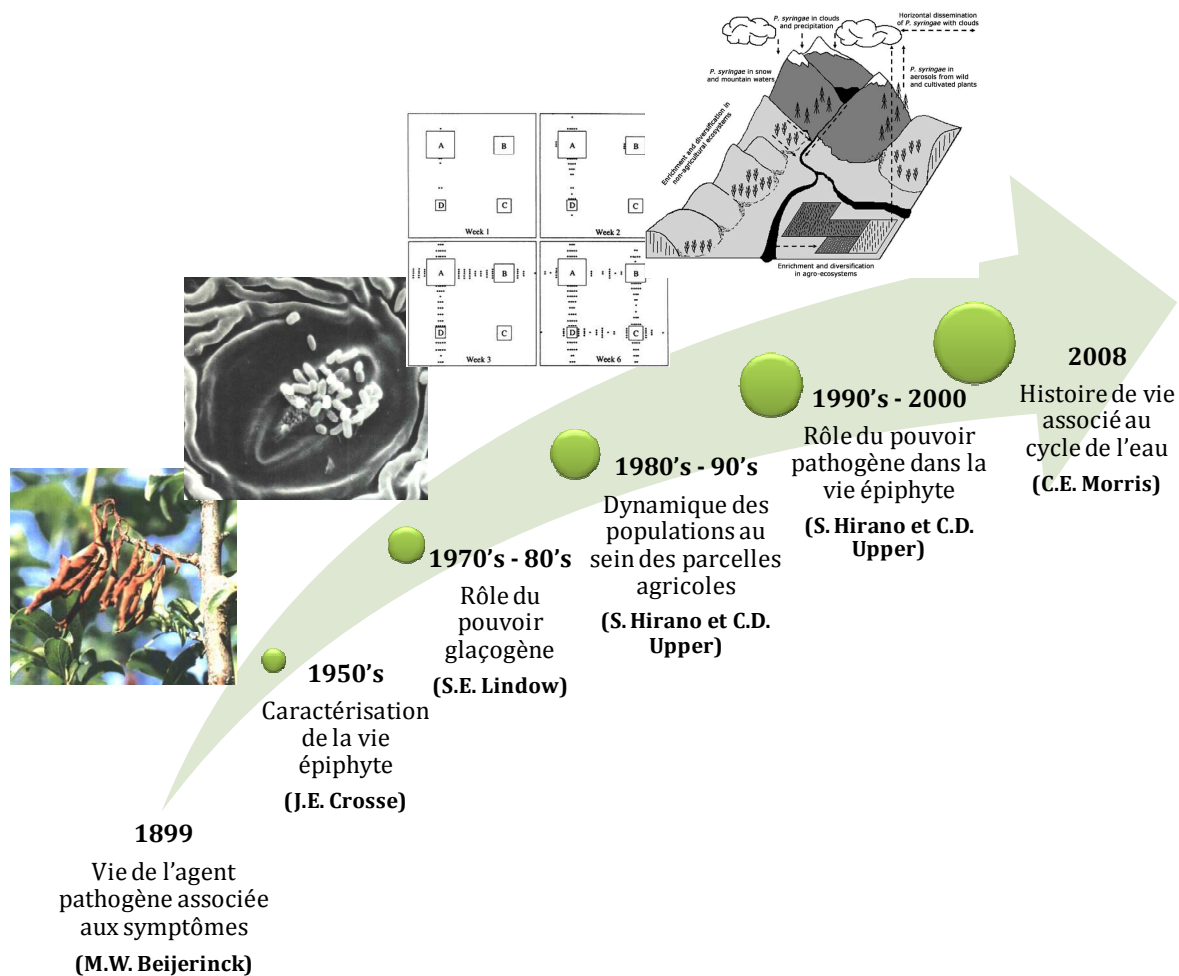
P. syringae in clouds and precipitation

Horizontal dissemination of P. syringae with clouds

P. syringae in snow and mountain waters

P. syringae in aerosols from wild and cultivated plants

Enrichment and diversification in non-agricultural ecosystems

Enrichment and diversification in agro-ecosystems

A B D C Week 1

A B D C Week 2

A B D C Week 3

A B D C Week 6

1899
Vie de l'agent pathogène associée aux symptômes
(M.W. Beijerinck)

1950's
Caractérisation de la vie épiphyte
(J.E. Crosse)

1970's - 80's
Rôle du pouvoir glaçogène
(S.E. Lindow)

1980's - 90's
Dynamique des populations au sein des parcelles agricoles
(S. Hirano et C.D. Upper)

1990's - 2000
Rôle du pouvoir pathogène dans la vie épiphyte
(S. Hirano et C.D. Upper)

2008
Histoire de vie associé au cycle de l'eau
(C.E. Morris)